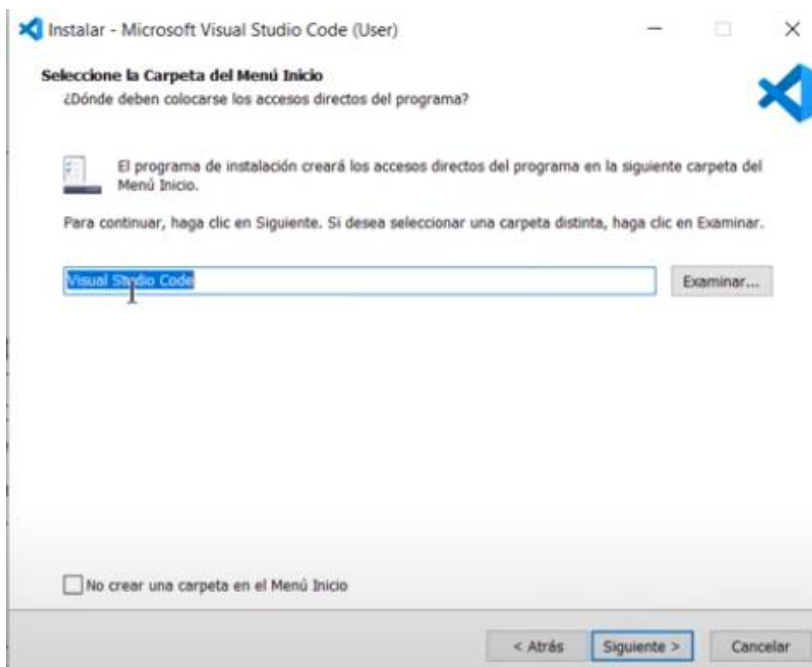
Instalar - Microsoft Visual Studio Code (User)

Seleccione la Carpeta del Menú Inicio
¿Dónde deben colocarse los accesos directos del programa?

El programa de instalación creará los accesos directos del programa en la siguiente carpeta del Menú Inicio.

Para continuar, haga clic en Siguiente. Si desea seleccionar una carpeta distinta, haga clic en Examinar.

Visual Studio Code

Examinar...

No crear una carpeta en el Menú Inicio

< Atrás
Siguiente >
Cancelar